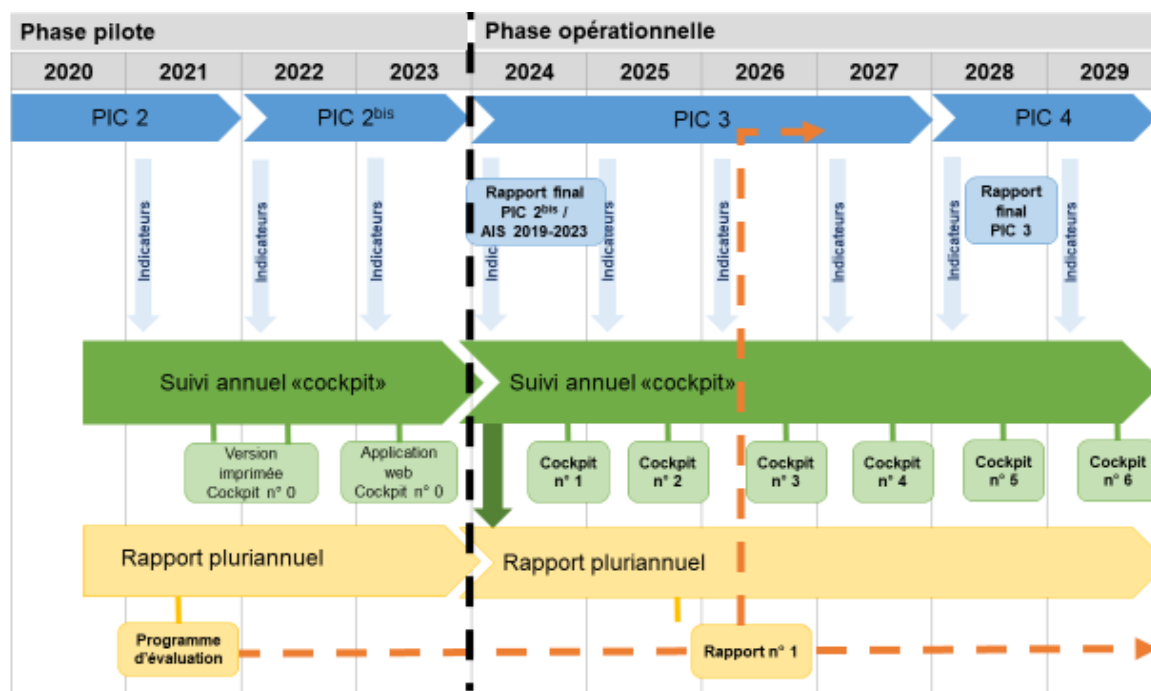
Phase pilote

Phase opérationnelle

| 2020 | 2021 | 2022 | 2023 | 2024 | 2025 | 2026 | 2027 | 2028 | 2029 |
|---|---|---|---|---|---|---|---|---|---|

PIC 2

PIC $2^{bis}$

PIC 3

PIC 4

Indicateurs

Indicateurs

Indicateurs

Rapport final PIC $2^{bis}$ / AIS 2019-2023

Indicateurs

Indicateurs

Indicateurs

Indicateurs

Indicateurs

Rapport final PIC 3

Indicateurs

Suivi annuel «cockpit»

Suivi annuel «cockpit»

Version imprimée Cockpit n° 0

Application web Cockpit n° 0

Cockpit n° 1

Cockpit n° 2

Cockpit n° 3

Cockpit n° 4

Cockpit n° 5

Cockpit n° 6

Rapport pluriannuel

Rapport pluriannuel

Programme d'évaluation

Rapport n° 1